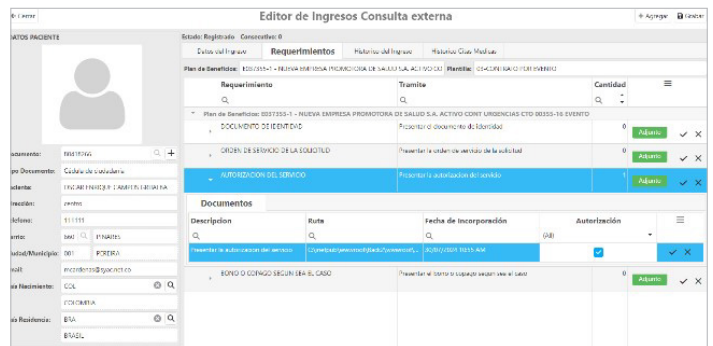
Cerrar

Editor de Ingresos Consulta externa

+ Agregar  Grabar

DATOS PACIENTE

Estado: Registrado  Consecutivo: 0

Datos del Ingreso | Requerimientos | Historico del Ingreso | Historico Citas Medicas

Plan de Beneficios: 0037355-1 - NUEVA EMPRESA PROMOTORA DE SALUD S.A. ACTIVO CONT  Plantilla: 03-CONTRATO POR EVENTO

| Requerimiento | Tramite | Cantidad |
|---|---|---|
| Plan de Beneficios: 0037355-1 - NUEVA EMPRESA PROMOTORA DE SALUD S.A. ACTIVO CONT URGENCIAS CTO 00355-16 EVENTO | | |
| DOCUMENTO DE IDENTIDAD | Presentar el documento de Identidad | 0 Adjunto |
| ORDEN DE SERVICIO DE LA SOLICITUD | Presentar la orden de servicio de la solicitud | 0 Adjunto |
| AUTORIZACION DEL SERVICIO | Presentar la autorizacion del servicio | 1 Adjunto |

Documentos

| Descripcion | Ruta | Fecha de Incorporación | Autorización |
|---|---|---|---|
| | | | (All) |
| Presentar la autorizacion del servicio | C:\inetpub\wwwroot\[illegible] | 30/07/2021 10:53 AM | ✓ |

| BONO O COPAGO SEGUN SEA EL CASO | Presentar el bono o copago segun sea el caso | 0 Adjunto |

Documento: 18337066
Tipo Documento: Cedula de ciudadania
Paciente: OSCAR ENRIQUE CAMPOS MIRALBA
Dirección: centro
Teléfono: 111111
Barrio: 560 LINARES
Ciudad/Municipio: 001 PEREIRA
E-mail: escardenas@syac.net.co
País Nacimiento: COL
COLOMBIA
País Residencia: BRA
BRASIL